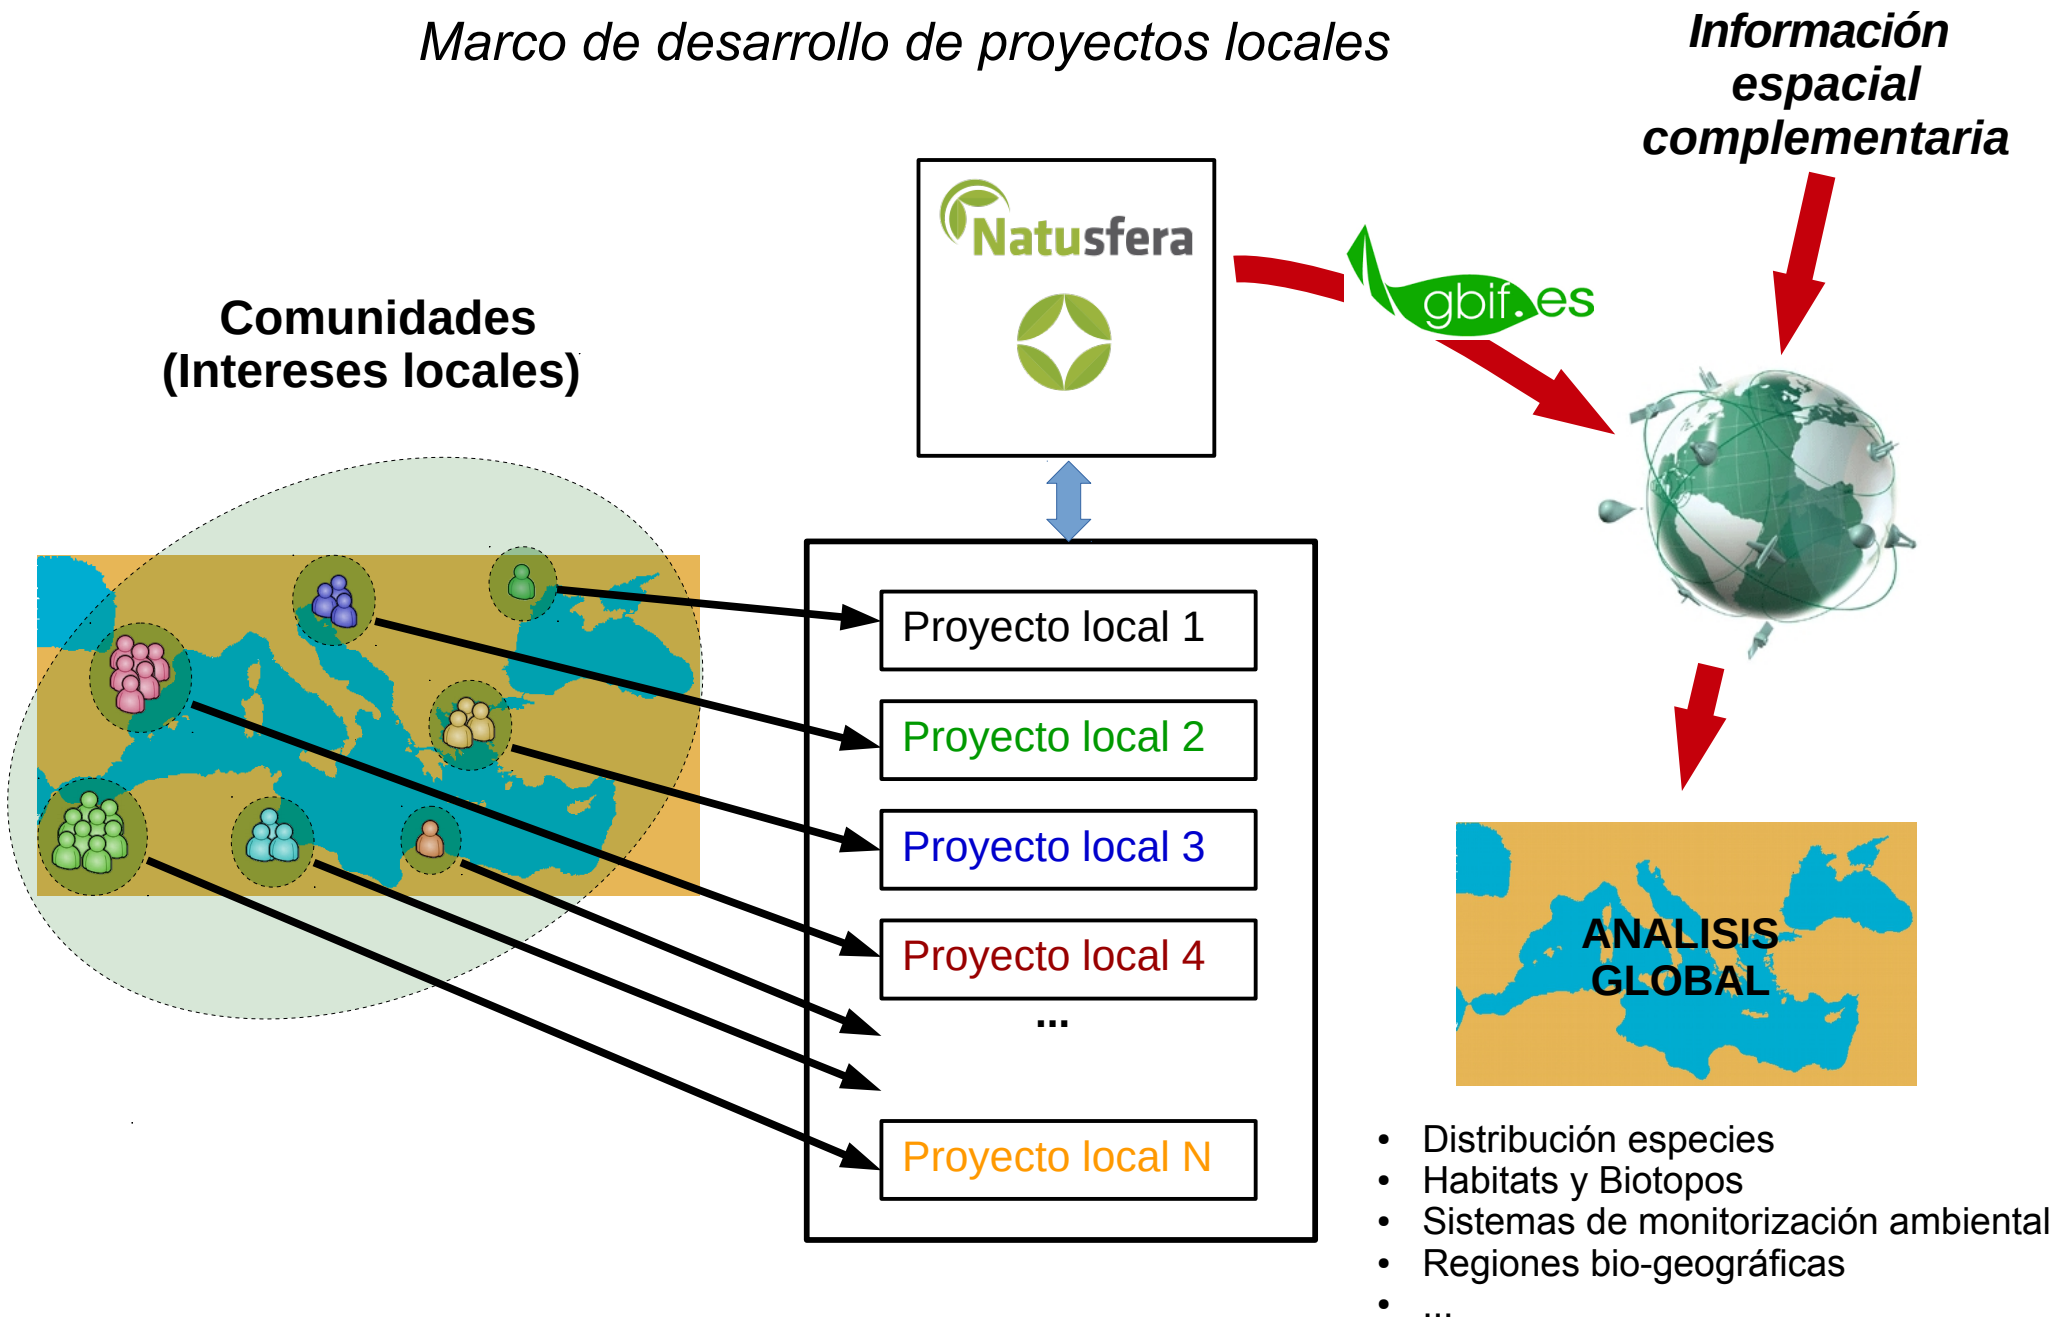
Marco de desarrollo de proyectos locales

Información espacial complementaria

Natusfera

gbif.es

Comunidades (Intereses locales)

Proyecto local 1

Proyecto local 2

Proyecto local 3

Proyecto local 4

...

Proyecto local N

ANALISIS GLOBAL

- Distribución especies
- Habitats y Biotopos
- Sistemas de monitorización ambiental
- Regiones bio-geográficas
- ...